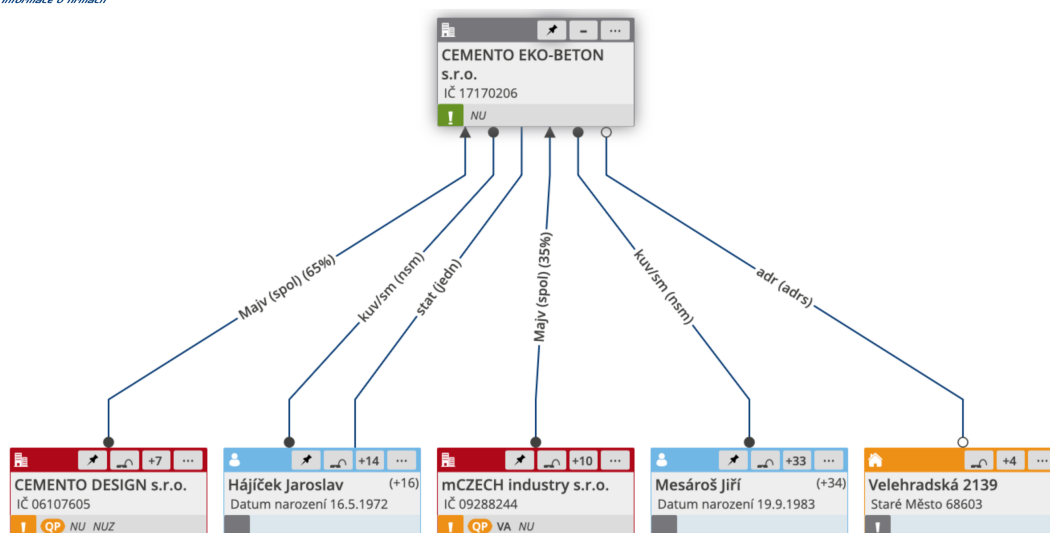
Informace o firmách

CEMENTO EKO-BETON s.r.o.
IČ 17170206
! NU

Majv (spol) (65%)
kuv/sm (nsm)
stat (jedn)
Majv (spol) (35%)
kuv/sm (nsm)
adr (adrs)

+7 ···
CEMENTO DESIGN s.r.o.
IČ 06107605
! QP NU NUZ

+14 ···
Hájíček Jaroslav (+16)
Datum narození 16.5.1972

+10 ···
mCZECH industry s.r.o.
IČ 09288244
! QP VA NU

+33 ···
Mesároš Jiří (+34)
Datum narození 19.9.1983

+4 ···
Velehradská 2139
Staré Město 68603
!